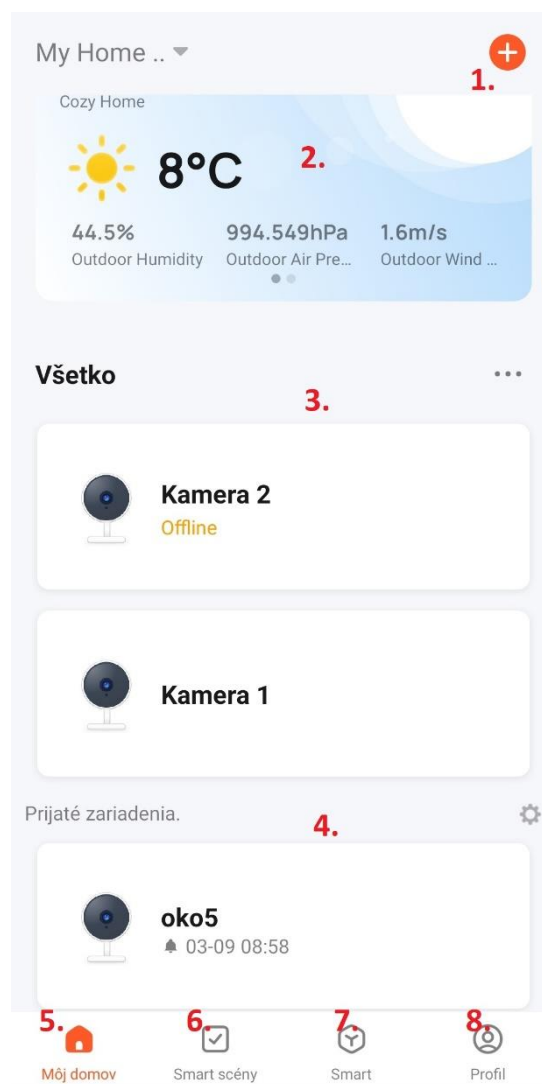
My Home ..

1.

Cozy Home

8°C

2.

44.5%
Outdoor Humidity

994.549hPa
Outdoor Air Pre...

1.6m/s
Outdoor Wind ...

Všetko

3.

Kamera 2
Offline

Kamera 1

Prijaté zariadenia.

4.

oko5
03-09 08:58

5.
Môj domov

6.
Smart scény

7.
Smart

8.
Profil